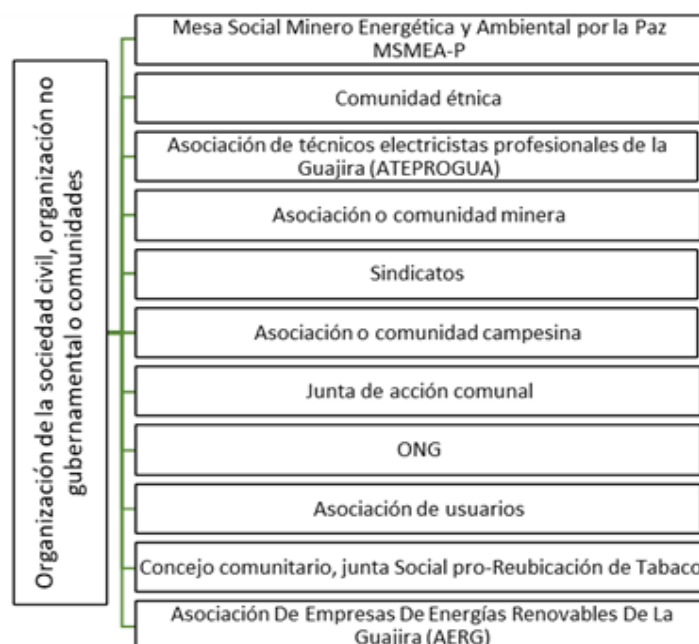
Organización de la sociedad civil, organización no gubernamental o comunidades

Mesa Social Minero Energética y Ambiental por la Paz MSMEA-P

Comunidad étnica

Asociación de técnicos electricistas profesionales de la Guajira (ATEPROGUA)

Asociación o comunidad minera

Sindicatos

Asociación o comunidad campesina

Junta de acción comunal

ONG

Asociación de usuarios

Concejo comunitario, junta Social pro-Reubicación de Tabaco

Asociación De Empresas De Energías Renovables De La Guajira (AERG)